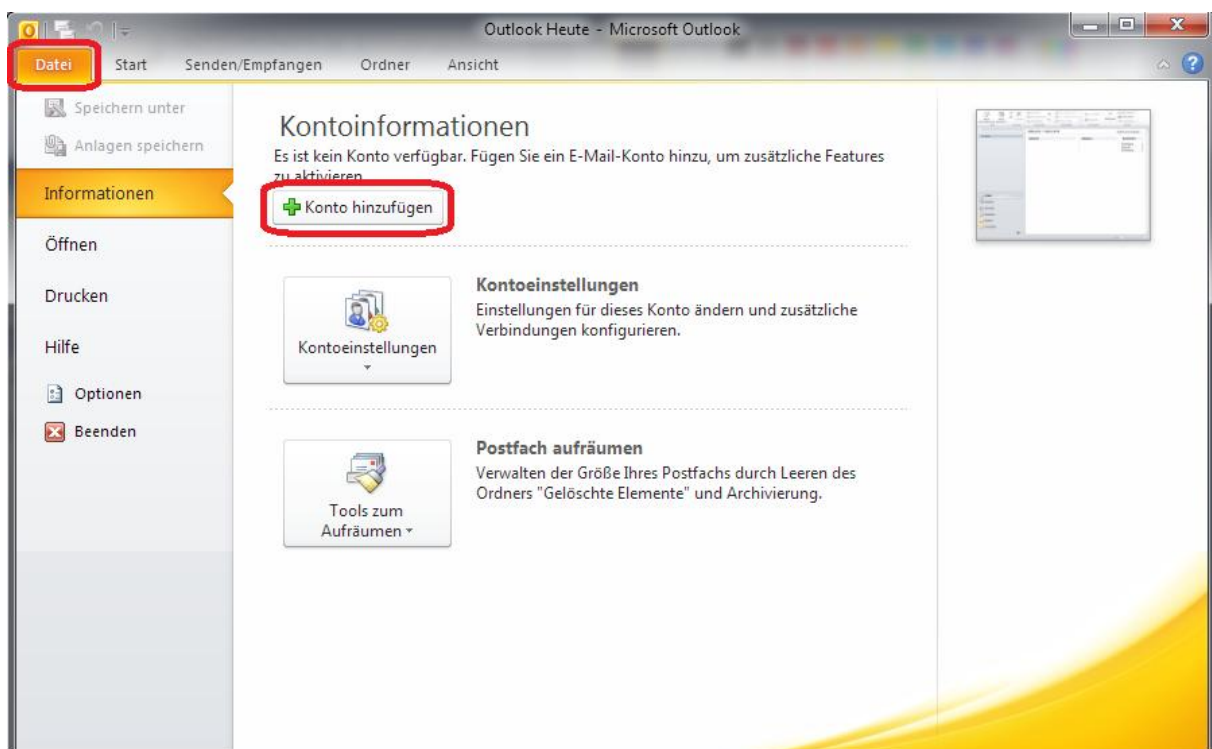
Outlook Heute - Microsoft Outlook

Datei Start Senden/Empfangen Ordner Ansicht

Speichern unter
Anlagen speichern
Informationen
Öffnen
Drucken
Hilfe
Optionen
Beenden

Kontoinformationen
Es ist kein Konto verfügbar. Fügen Sie ein E-Mail-Konto hinzu, um zusätzliche Features zu aktivieren.

Konto hinzufügen

Kontoeinstellungen

Kontoeinstellungen
Einstellungen für dieses Konto ändern und zusätzliche Verbindungen konfigurieren.

Tools zum Aufräumen

Postfach aufräumen
Verwalten der Größe Ihres Postfachs durch Leeren des Ordners "Gelöschte Elemente" und Archivierung.